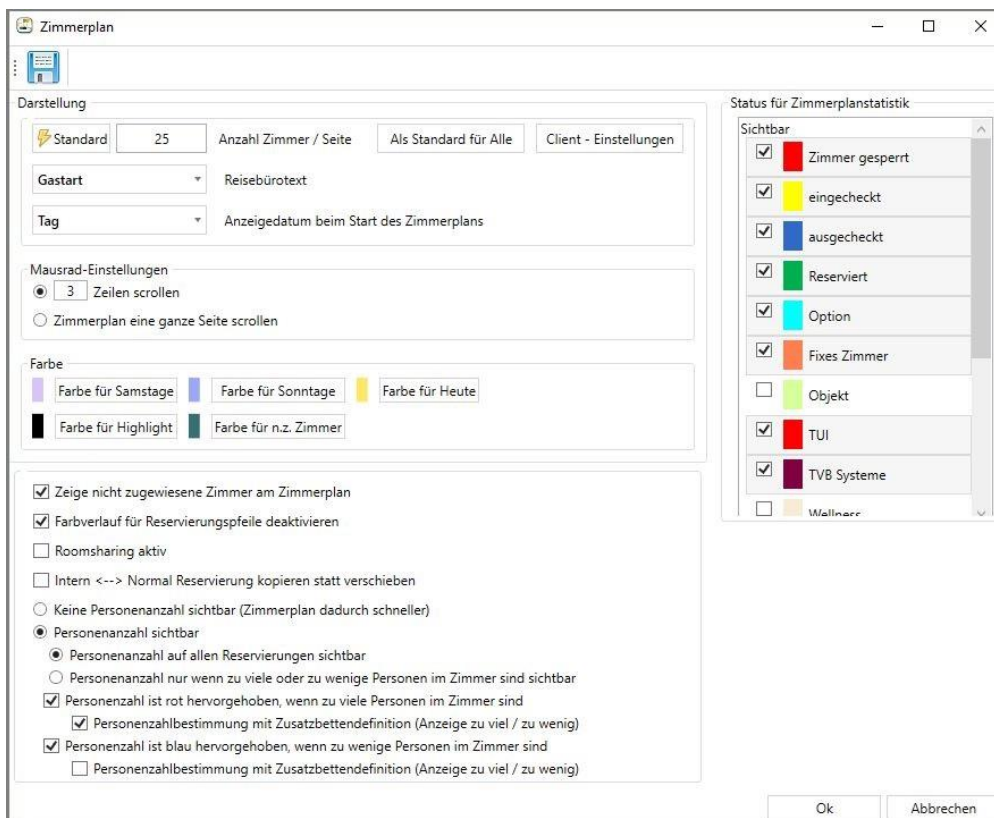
Zimmerplan

Darstellung

Standard | 25 | Anzahl Zimmer / Seite | Als Standard für Alle | Client - Einstellungen

Gastart | Reisebürotext

Tag | Anzeigedatum beim Start des Zimmerplans

Mausrad-Einstellungen

3 Zeilen scrollen

Zimmerplan eine ganze Seite scrollen

Farbe

Farbe für Samstage | Farbe für Sonntage | Farbe für Heute

Farbe für Highlight | Farbe für n.z. Zimmer

Zeige nicht zugewiesene Zimmer am Zimmerplan

Farbverlauf für Reservierungspfeile deaktivieren

Roomsharing aktiv

Intern <--> Normal Reservierung kopieren statt verschieben

Keine Personenanzahl sichtbar (Zimmerplan dadurch schneller)

Personenanzahl sichtbar

Personenanzahl auf allen Reservierungen sichtbar

Personenanzahl nur wenn zu viele oder zu wenige Personen im Zimmer sind sichtbar

Personenzahl ist rot hervorgehoben, wenn zu viele Personen im Zimmer sind

Personenzahlbestimmung mit Zusatzbettendefinition (Anzeige zu viel / zu wenig)

Personenzahl ist blau hervorgehoben, wenn zu wenige Personen im Zimmer sind

Personenzahlbestimmung mit Zusatzbettendefinition (Anzeige zu viel / zu wenig)

Status für Zimmerplanstatistik

Sichtbar

Zimmer gesperrt

eingecheckt

ausgecheckt

Reserviert

Option

Fixes Zimmer

Objekt

TUI

TVB Systeme

Wellness

Ok | Abbrechen